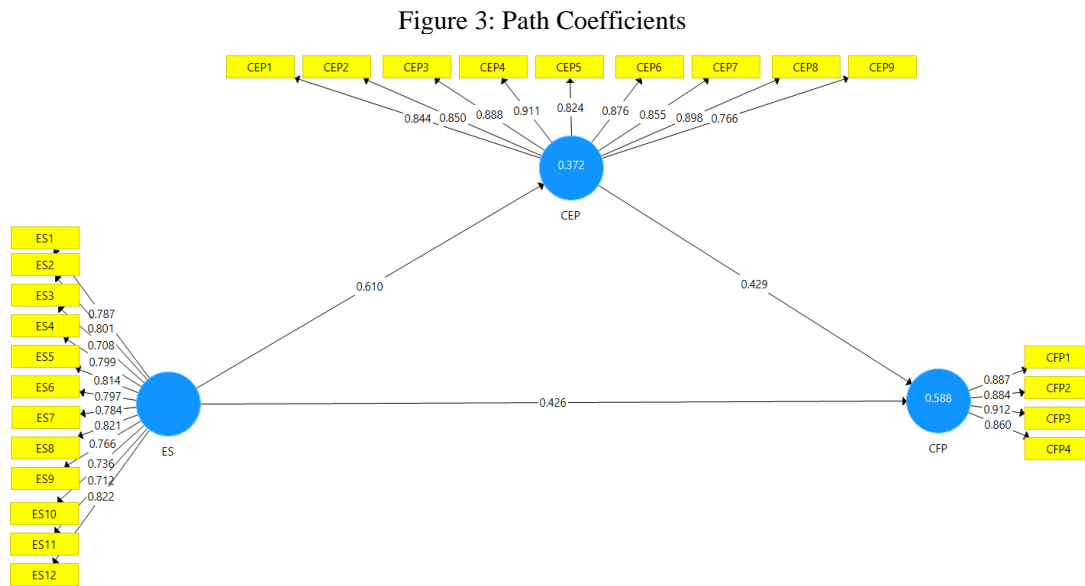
Figure 3: Path Coefficients

CEP1 CEP2 CEP3 CEP4 CEP5 CEP6 CEP7 CEP8 CEP9

0.844 0.850 0.888 0.911 0.824 0.876 0.855 0.898 0.766

0.372

CEP

ES1
ES2
ES3
ES4
ES5
ES6
ES7
ES8
ES9
ES10
ES11
ES12

0.787
0.801
0.708
0.799
0.814
0.797
0.784
0.821
0.766
0.736
0.712
0.822

ES

0.610

0.429

0.426

0.588

CFP

0.887
0.884
0.912
0.860

CFP1
CFP2
CFP3
CFP4